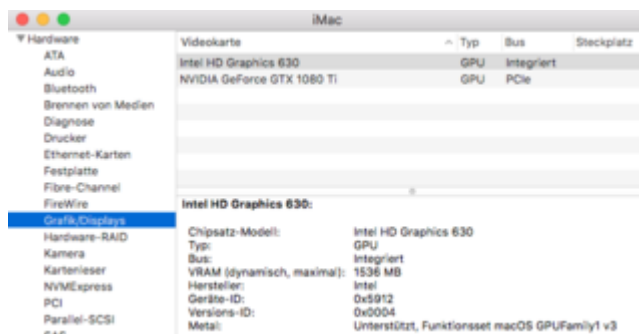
iMac

▼ Hardware
ATA
Audio
Bluetooth
Brennen von Medien
Diagnose
Drucker
Ethernet-Karten
Festplatte
Fibre-Channel
FireWire
Grafik/Displays
Hardware-RAID
Kamera
Kartenleser
NVMExpress
PCI
Parallel-SCSI
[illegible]

| Videokarte | Typ | Bus | Steckplatz |
|---|---|---|---|
| Intel HD Graphics 630 | GPU | Integriert | |
| NVIDIA GeForce GTX 1080 Ti | GPU | PCIe | |

Intel HD Graphics 630:

Chipsatz-Modell: Intel HD Graphics 630
Typ: GPU
Bus: Integriert
VRAM (dynamisch, maximal): 1536 MB
Hersteller: Intel
Geräte-ID: 0x5912
Versions-ID: 0x0004
Metal: Unterstützt, Funktionsset macOS GPUFamily1 v3